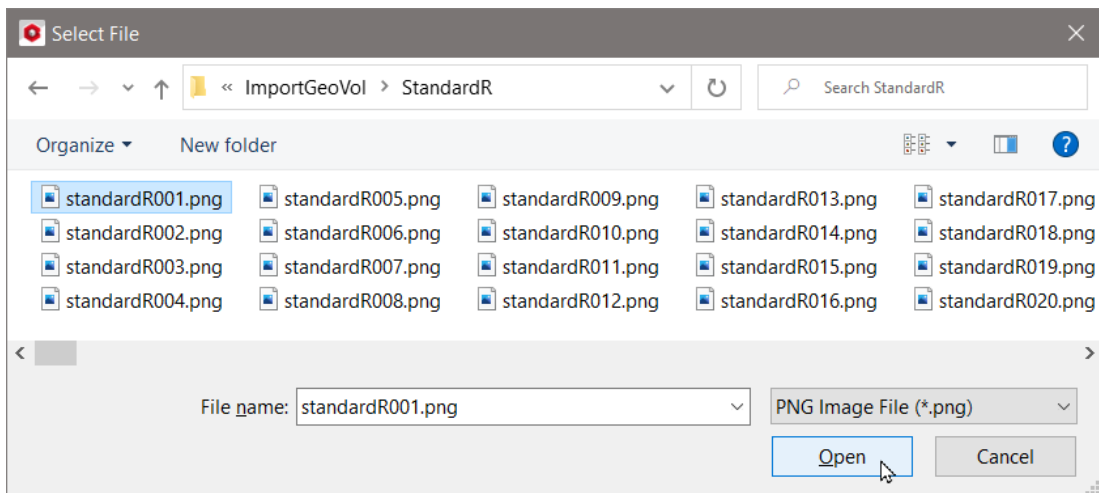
Select File

« ImportGeoVol > StandardR

Search StandardR

Organize ▾ New folder

standardR001.png
standardR002.png
standardR003.png
standardR004.png
standardR005.png
standardR006.png
standardR007.png
standardR008.png
standardR009.png
standardR010.png
standardR011.png
standardR012.png
standardR013.png
standardR014.png
standardR015.png
standardR016.png
standardR017.png
standardR018.png
standardR019.png
standardR020.png

File name: standardR001.png

PNG Image File (*.png)

Open

Cancel